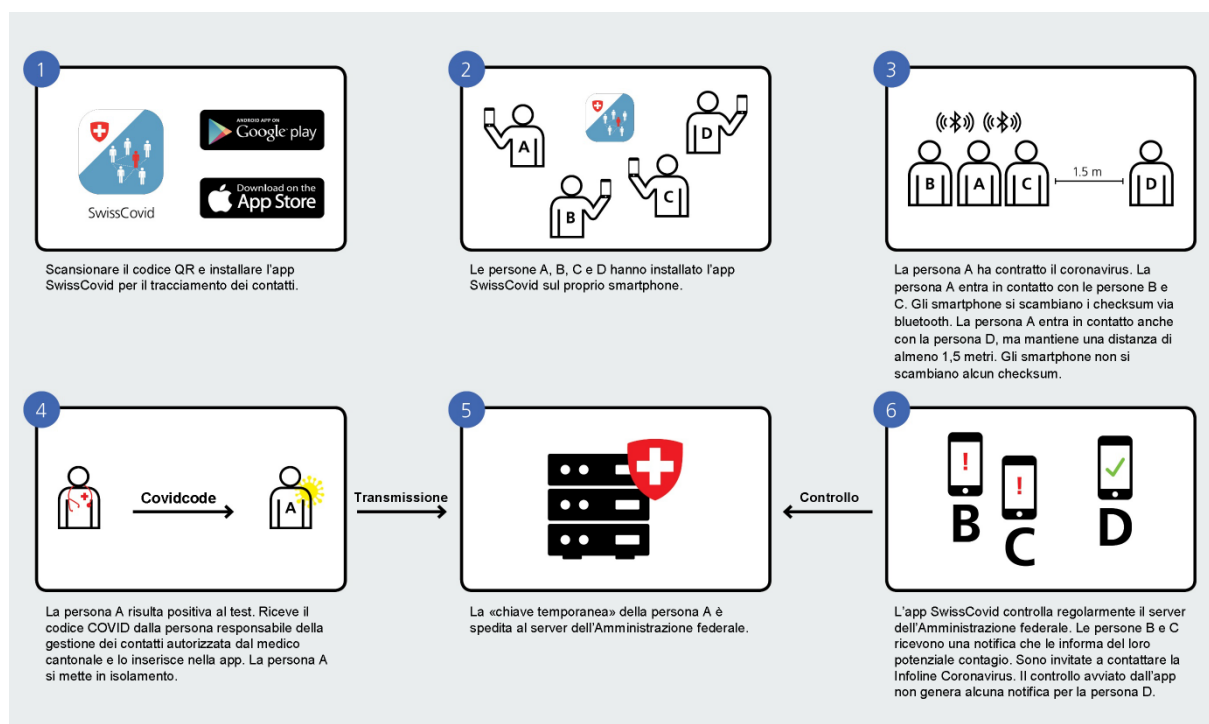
1

SwissCovid

ANDROID APP ON
Google play

Download on the
App Store

Scansionare il codice QR e installare l'app SwissCovid per il tracciamento dei contatti.

2

A

D

C

B

Le persone A, B, C e D hanno installato l'app SwissCovid sul proprio smartphone.

3

B A C 1.5 m D

La persona A ha contratto il coronavirus. La persona A entra in contatto con le persone B e C. Gli smartphone si scambiano i checksum via bluetooth. La persona A entra in contatto anche con la persona D, ma mantiene una distanza di almeno 1,5 metri. Gli smartphone non si scambiano alcun checksum.

4

Covidcode

A

La persona A risulta positiva al test. Riceve il codice COVID dalla persona responsabile della gestione dei contatti autorizzata dal medico cantonale e lo inserisce nella app. La persona A si mette in isolamento.

Transmissione

5

La «chiave temporanea» della persona A è spedita al server dell'Amministrazione federale.

Controllo

6

!

!

B

C

D

L'app SwissCovid controlla regolarmente il server dell'Amministrazione federale. Le persone B e C ricevono una notifica che le informa del loro potenziale contagio. Sono invitate a contattare la Infoline Coronavirus. Il controllo avviato dall'app non genera alcuna notifica per la persona D.